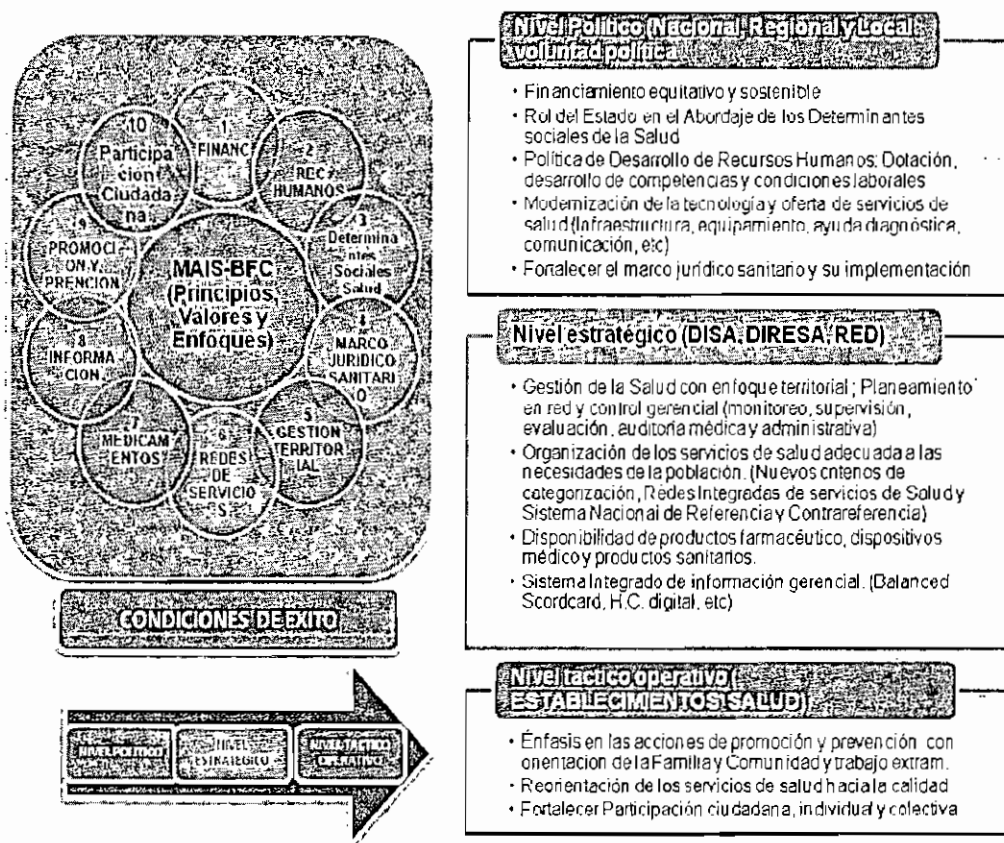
10 Participación Ciudadana

1 FINANC

2 REC HUMANOS

3 Determinantes Sociales Salud

4 MARCO JURIDICO SANITARIO

5 GESTION TERRITORIAL

6 REDES DE SERVICIOS

7 MEDICAMENTOS

8 INFORMACION

9 PROMOCION Y PRENCION

MAIS-BFC (Principios, Valores y Enfoques)

CONDICIONES DE EXITO

NIVEL POLITICO

NIVEL ESTRATEGICO

NIVEL TACTICO OPERATIVO

Nivel Político (Nacional, Regional y Local: voluntad política

- Financiamiento equitativo y sostenible
- Rol del Estado en el Abordaje de los Determinantes sociales de la Salud
- Política de Desarrollo de Recursos Humanos: Dotación, desarrollo de competencias y condiciones laborales
- Modernización de la tecnología y oferta de servicios de salud (Infraestructura, equipamiento, ayuda diagnóstica, comunicación, etc)
- Fortalecer el marco jurídico sanitario y su implementación

Nivel estratégico (DISA, DIRESA, RED)

- Gestión de la Salud con enfoque territorial ; Planeamiento en red y control gerencial (monitoreo, supervisión, evaluación, auditoría médica y administrativa)
- Organización de los servicios de salud adecuada a las necesidades de la población. (Nuevos criterios de categorización, Redes Integradas de servicios de Salud y Sistema Nacional de Referencia y Contrareferencia)
- Disponibilidad de productos farmacéutico, dispositivos médico y productos sanitarios.
- Sistema Integrado de información gerencial. (Balanced Scordcard, H.C. digital, etc)

Nivel tactico operativo ( ESTABLECIMIENTOS SALUD)

- Énfasis en las acciones de promoción y prevención con orientacion de la Familia y Comunidad y trabajo extram.
- Reorientación de los servicios de salud hacia la calidad
- Fortalecer Participación ciudadana, individual y colectiva